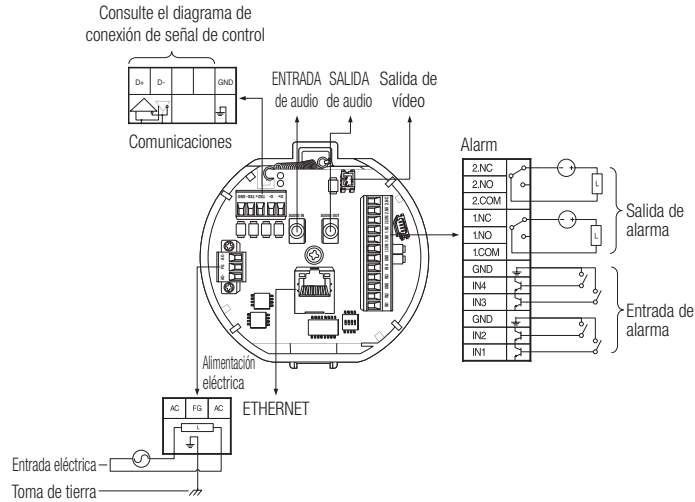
Consulte el diagrama de conexión de señal de control

| D+ | D- | | GND |
|---|---|---|---|

Comunicaciones

ENTRADA de audio

SALIDA de audio

Salida de vídeo

Alarm

| 2.NC |
|---|
| 2.NO |
| 2.COM |
| 1.NC |
| 1.NO |
| 1.COM |
| GND |
| IN4 |
| IN3 |
| GND |
| IN2 |
| IN1 |

L

L

Salida de alarma

Entrada de alarma

Alimentación eléctrica

| AC | FG | AC |
|---|---|---|

L

ETHERNET

Entrada eléctrica

Toma de tierra